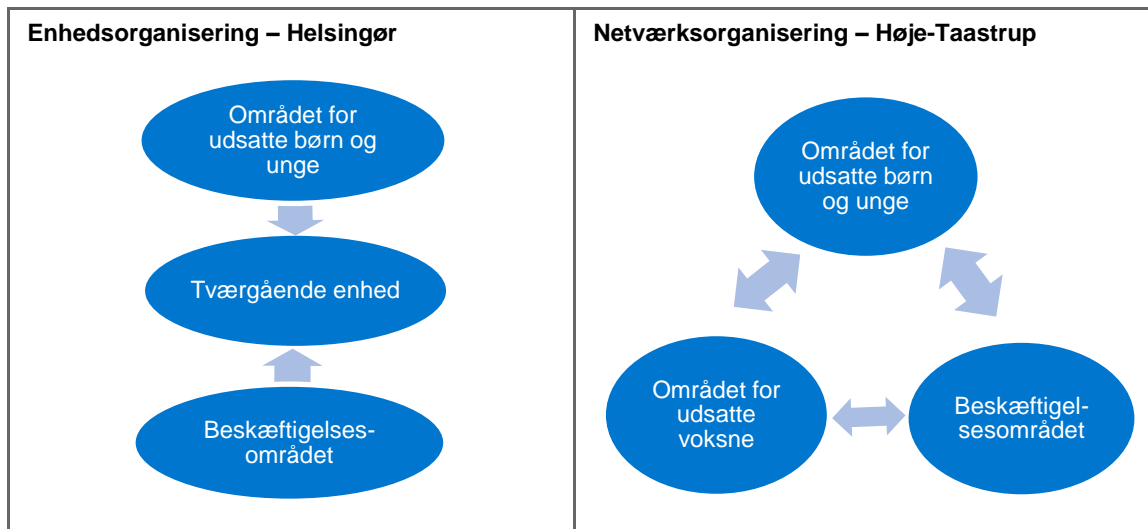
| Enhedsorganisering – Helsingør | Netværksorganisering – Høje-Taastrup |
|---|---|
| Området for udsatte børn og unge<br>Tværgående enhed<br>Beskæftigelsesområdet | Området for udsatte børn og unge<br>Området for udsatte voksne<br>Beskæftigelsesområdet |